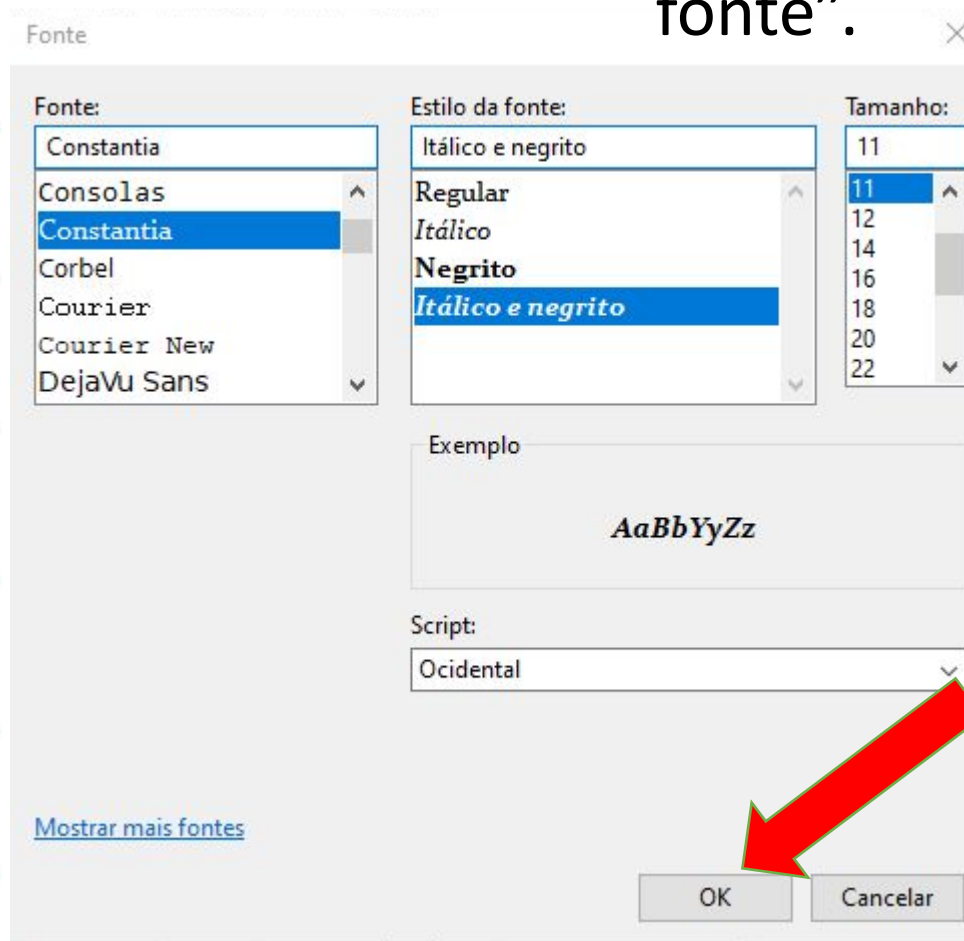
fonte".

Fonte

Fonte:
Constantia
Consolas
Constantia
Corbel
Courier
Courier New
DejaVu Sans

Estilo da fonte:
Itálico e negrito
Regular
Itálico
Negrito
Itálico e negrito

Tamanho:
11
11
12
14
16
18
20
22

Exemplo
AaBbYyZz

Script:
Ocidental

Mostrar mais fontes

OK
Cancelar